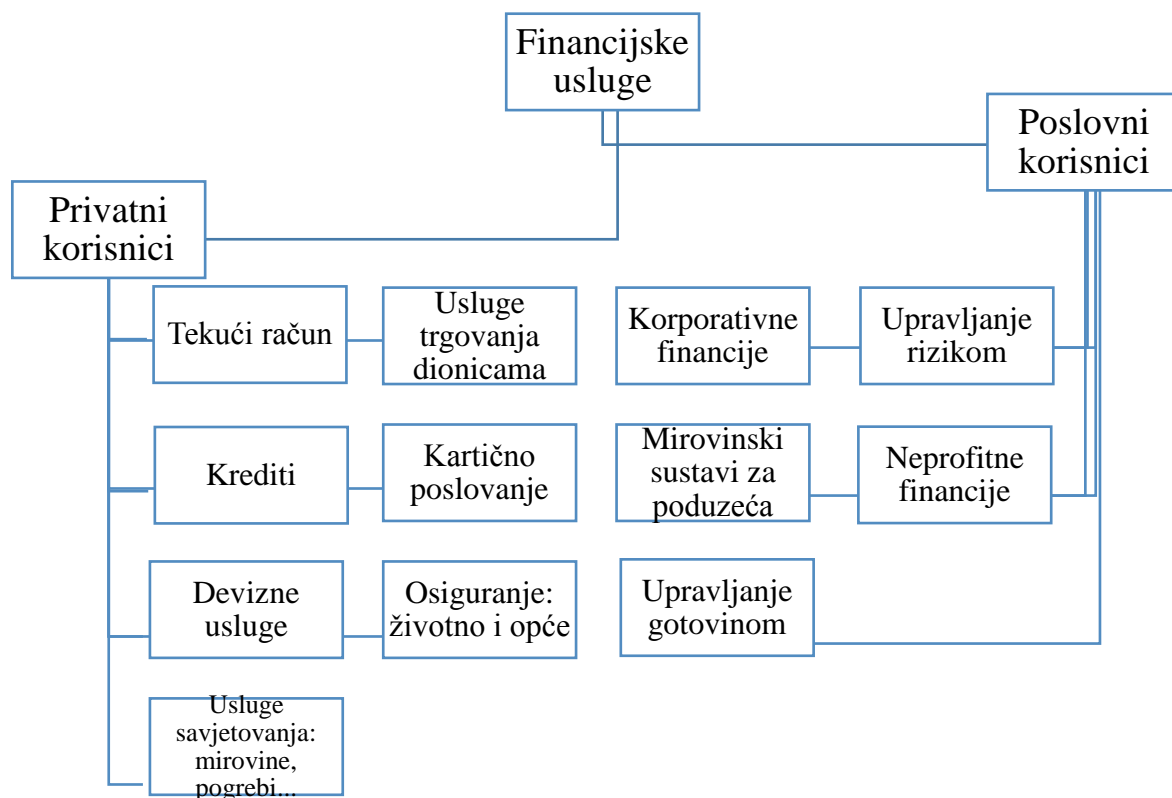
Financijske usluge

Privatni korisnici

Poslovni korisnici

Tekući račun

Usluge trgovanja dionicama

Krediti

Kartično poslovanje

Devizne usluge

Osiguranje: životno i opće

Usluge savjetovanja: mirovine, pogrebi...

Korporativne financije

Upravljanje rizikom

Mirovinski sustavi za poduzeća

Neprofitne financije

Upravljanje gotovinom